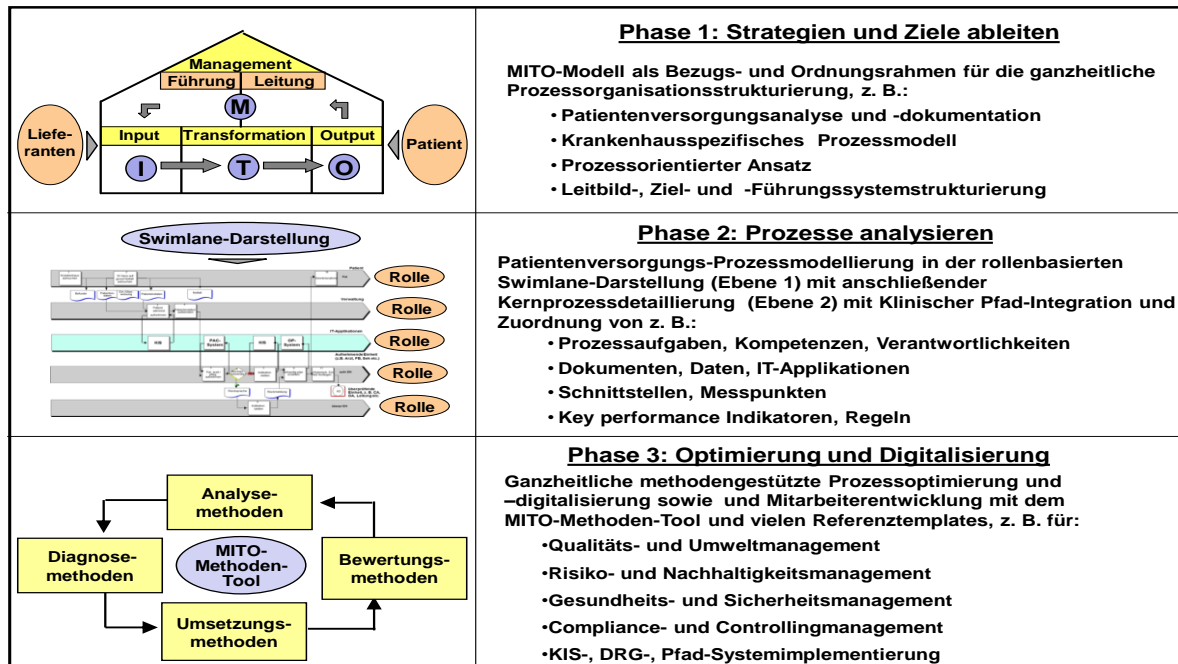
Management
Führung | Leitung
M
Liefe-
ranten
Input | Transformation | Output
Patient
I
T
O

Phase 1: Strategien und Ziele ableiten

MITO-Modell als Bezugs- und Ordnungsrahmen für die ganzheitliche Prozessorganisationsstrukturierung, z. B.:
• Patientenversorgungsanalyse und -dokumentation
• Krankenhausspezifisches Prozessmodell
• Prozessorientierter Ansatz
• Leitbild-, Ziel- und -Führungssystemstrukturierung

Swimlane-Darstellung
Rolle
Rolle
Rolle
Rolle
Rolle
Patient
Verwaltung
IT-Applikationen
KIS
PAC-System
KIS
QP-System
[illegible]

Phase 2: Prozesse analysieren

Patientenversorgungs-Prozessmodellierung in der rollenbasierten Swimlane-Darstellung (Ebene 1) mit anschließender Kernprozessdetaillierung (Ebene 2) mit Klinischer Pfad-Integration und Zuordnung von z. B.:
• Prozessaufgaben, Kompetenzen, Verantwortlichkeiten
• Dokumenten, Daten, IT-Applikationen
• Schnittstellen, Messpunkten
• Key performance Indikatoren, Regeln

Analyse-
methoden
Diagnose-
methoden
MITO-
Methoden-
Tool
Bewertungs-
methoden
Umsetzungs-
methoden

Phase 3: Optimierung und Digitalisierung

Ganzheitliche methodengestützte Prozessoptimierung und –digitalisierung sowie und Mitarbeiterentwicklung mit dem MITO-Methoden-Tool und vielen Referenztemplates, z. B. für:
•Qualitäts- und Umweltmanagement
•Risiko- und Nachhaltigkeitsmanagement
•Gesundheits- und Sicherheitsmanagement
•Compliance- und Controllingmanagement
•KIS-, DRG-, Pfad-Systemimplementierung